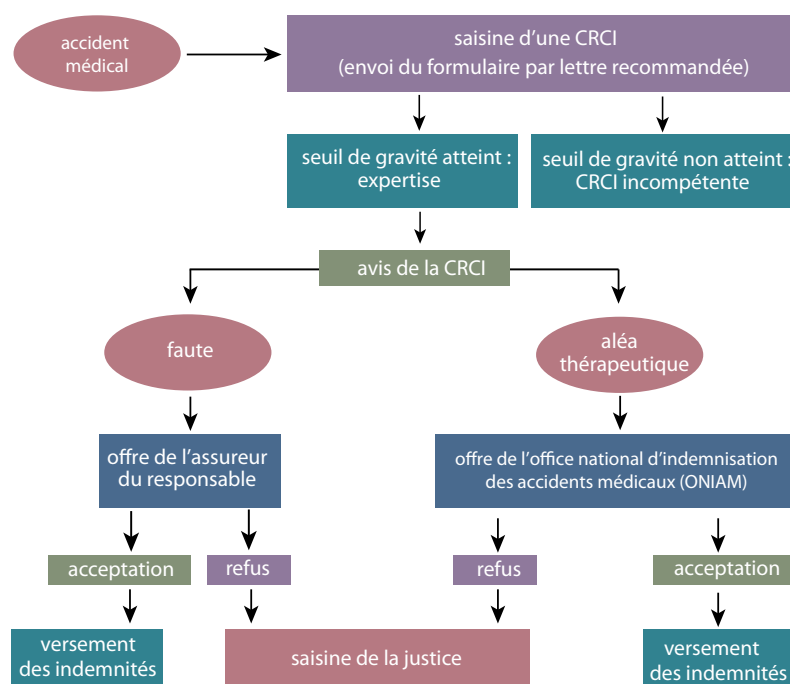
accident médical

saisine d’une CRCI
(envoi du formulaire par lettre recommandée)

seuil de gravité atteint : expertise

seuil de gravité non atteint : CRCI incompétente

avis de la CRCI

faute

aléa thérapeutique

offre de l’assureur du responsable

offre de l’office national d’indemnisation des accidents médicaux (ONIAM)

acceptation

refus

refus

acceptation

versement des indemnités

saisine de la justice

versement des indemnités